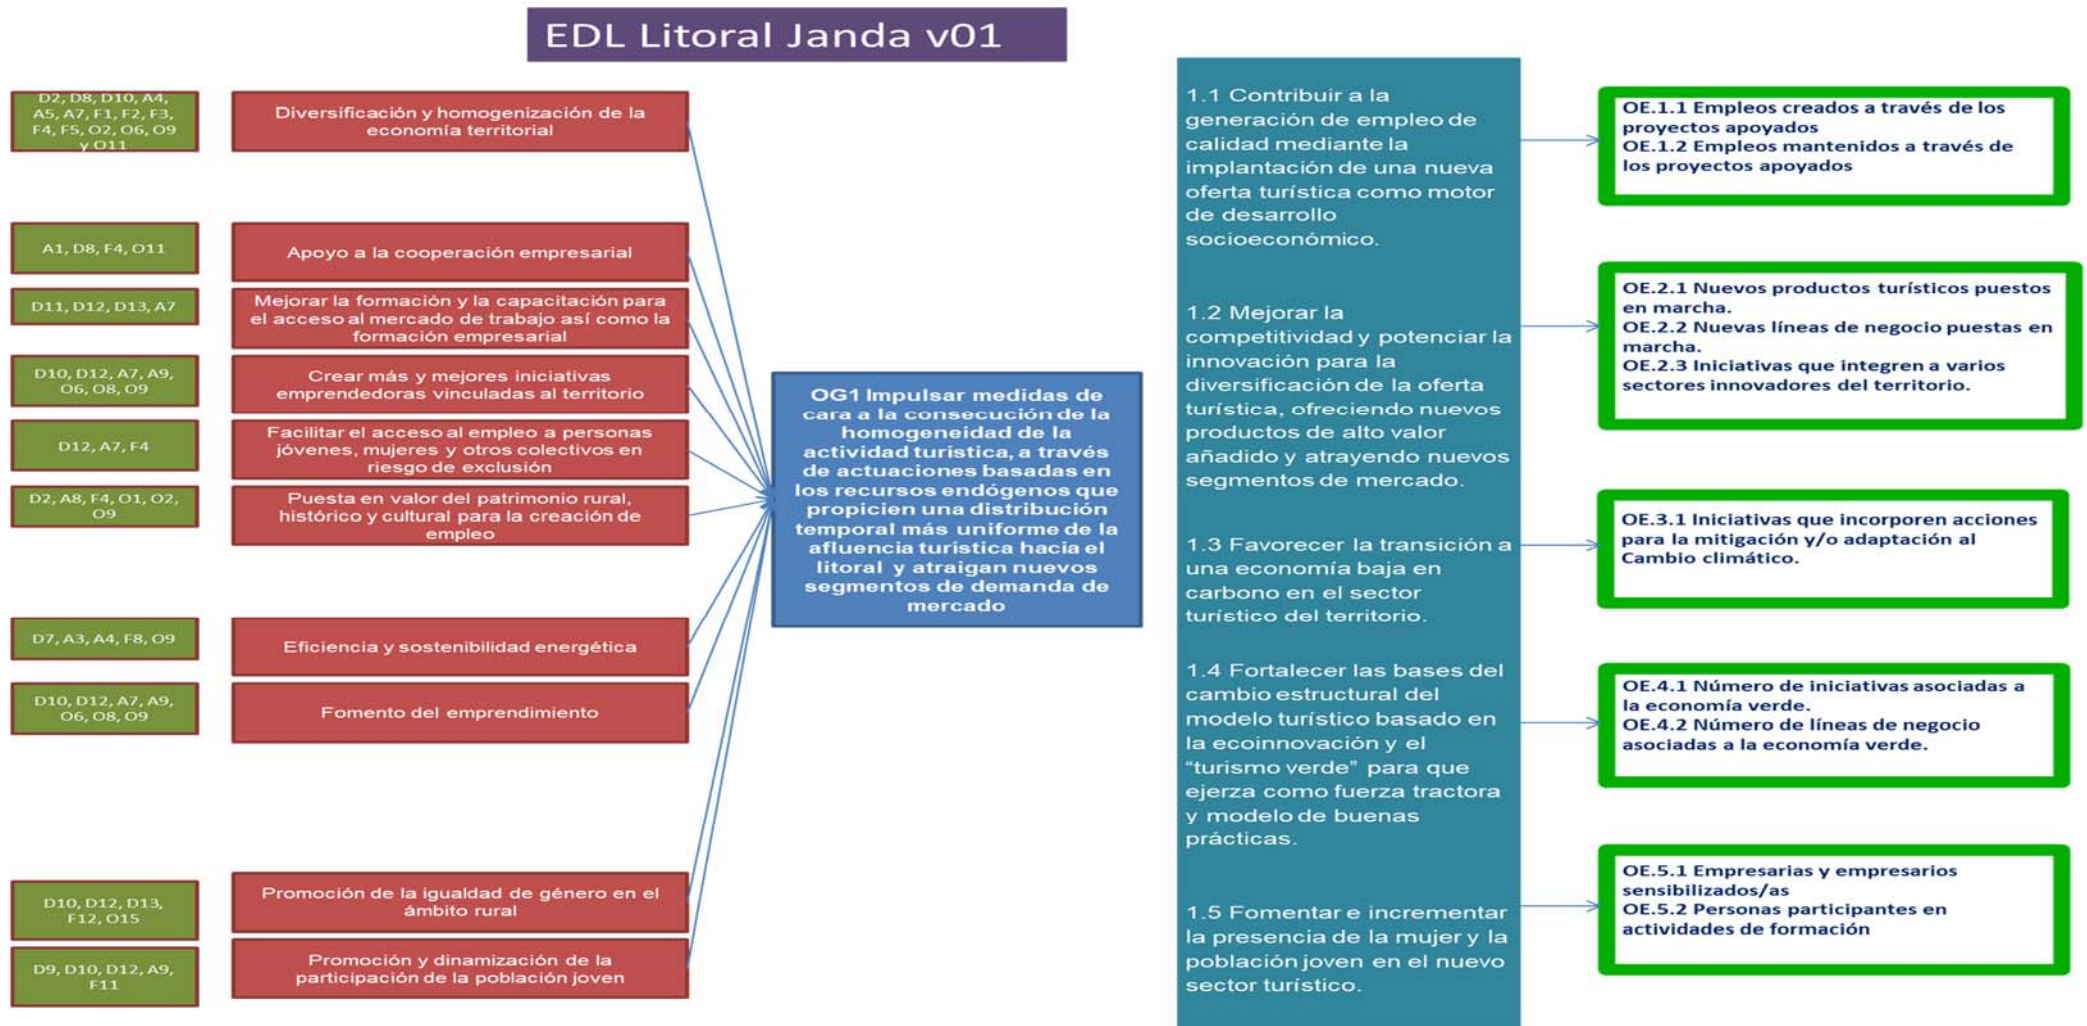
EDL Litoral Janda v01

D2, D8, D10, A4, A5, A7, F1, F2, F3, F4, F5, O2, O6, O9 y O11

Diversificación y homogenización de la economía territorial

A1, D8, F4, O11

Apoyo a la cooperación empresarial

D11, D12, D13, A7

Mejorar la formación y la capacitación para el acceso al mercado de trabajo así como la formación empresarial

D10, D12, A7, A9, O6, O8, O9

Crear más y mejores iniciativas emprendedoras vinculadas al territorio

D12, A7, F4

Facilitar el acceso al empleo a personas jóvenes, mujeres y otros colectivos en riesgo de exclusión

D2, A8, F4, O1, O2, O9

Puesta en valor del patrimonio rural, histórico y cultural para la creación de empleo

D7, A3, A4, F8, O9

Eficiencia y sostenibilidad energética

D10, D12, A7, A9, O6, O8, O9

Fomento del emprendimiento

D10, D12, D13, F12, O15

Promoción de la igualdad de género en el ámbito rural

D9, D10, D12, A9, F11

Promoción y dinamización de la participación de la población joven

OG1 Impulsar medidas de cara a la consecución de la homogeneidad de la actividad turística, a través de actuaciones basadas en los recursos endógenos que propicien una distribución temporal más uniforme de la afluencia turística hacia el litoral y atraigan nuevos segmentos de demanda de mercado

1.1 Contribuir a la generación de empleo de calidad mediante la implantación de una nueva oferta turística como motor de desarrollo socioeconómico.

1.2 Mejorar la competitividad y potenciar la innovación para la diversificación de la oferta turística, ofreciendo nuevos productos de alto valor añadido y atrayendo nuevos segmentos de mercado.

1.3 Favorecer la transición a una economía baja en carbono en el sector turístico del territorio.

1.4 Fortalecer las bases del cambio estructural del modelo turístico basado en la ecoinnovación y el "turismo verde" para que ejerza como fuerza tractora y modelo de buenas prácticas.

1.5 Fomentar e incrementar la presencia de la mujer y la población joven en el nuevo sector turístico.

OE.1.1 Empleos creados a través de los proyectos apoyados
OE.1.2 Empleos mantenidos a través de los proyectos apoyados

OE.2.1 Nuevos productos turísticos puestos en marcha.
OE.2.2 Nuevas líneas de negocio puestas en marcha.
OE.2.3 Iniciativas que integren a varios sectores innovadores del territorio.

OE.3.1 Iniciativas que incorporen acciones para la mitigación y/o adaptación al Cambio climático.

OE.4.1 Número de iniciativas asociadas a la economía verde.
OE.4.2 Número de líneas de negocio asociadas a la economía verde.

OE.5.1 Empresarias y empresarios sensibilizados/as
OE.5.2 Personas participantes en actividades de formación